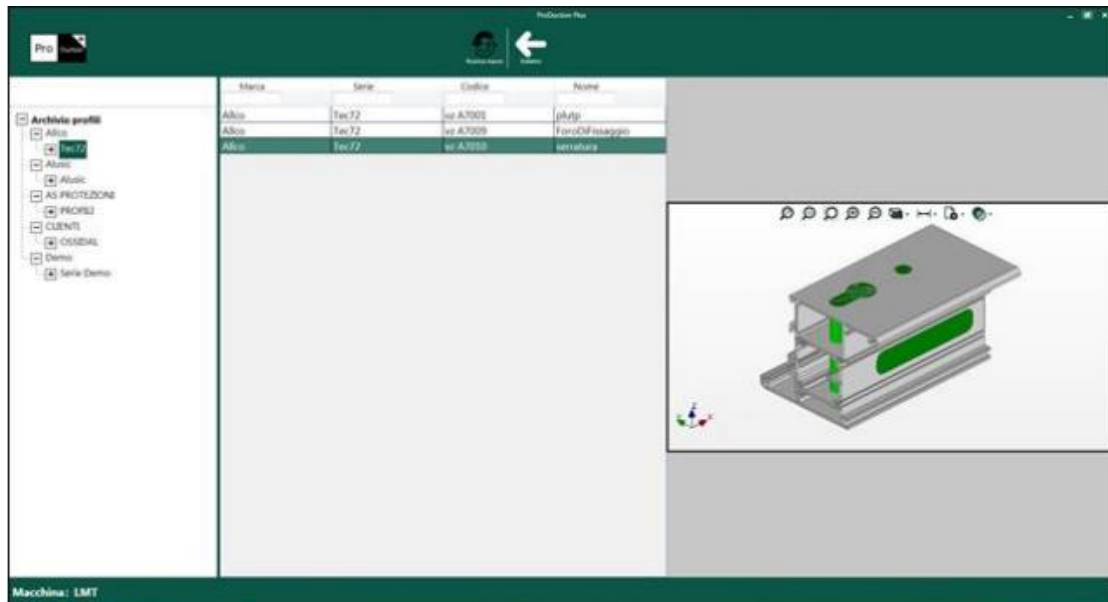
ProDuction Plus

Pro

Archivio profili
Allco
Tec72
Alusic
Alusic
AS PROTEZIONI
PROFB2
CLIENTI
OSSIDAL
Demo
Serie Demo

| Marca | Serie | Codice | Nome |
|---|---|---|---|
| Allco | Tec72 | sz A7001 | plutp |
| Allco | Tec72 | sz A7009 | ForoDiFissaggio |
| Allco | Tec72 | sz A7010 | serratura |

Macchina: LMT